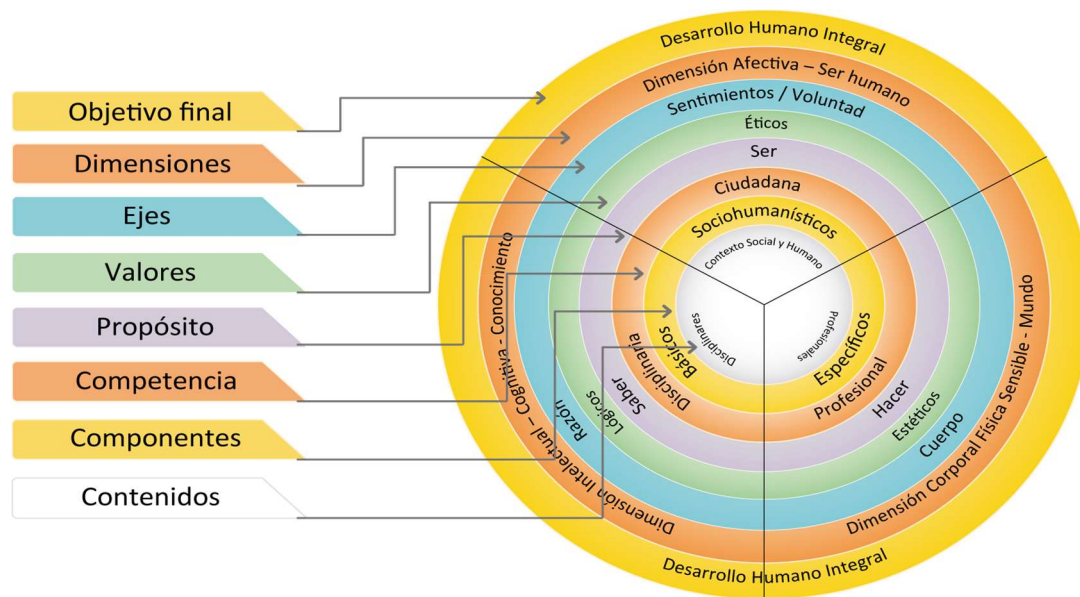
Objetivo final

Dimensiones

Ejes

Valores

Propósito

Competencia

Componentes

Contenidos

Desarrollo Humano Integral

Dimensión Afectiva – Ser humano

Sentimientos / Voluntad

Éticos

Ser

Ciudadana

Sociohumanísticos

Contexto Social y Humano

Dimensión Intelectual – Cognitiva - Conocimiento

Razón

Lógicos

Saber

Disciplinaria

Básicos

Disciplinares

Dimensión Corporal Física Sensible - Mundo

Cuerpo

Estéticos

Hacer

Profesional

Específicos

Profesionales

Desarrollo Humano Integral